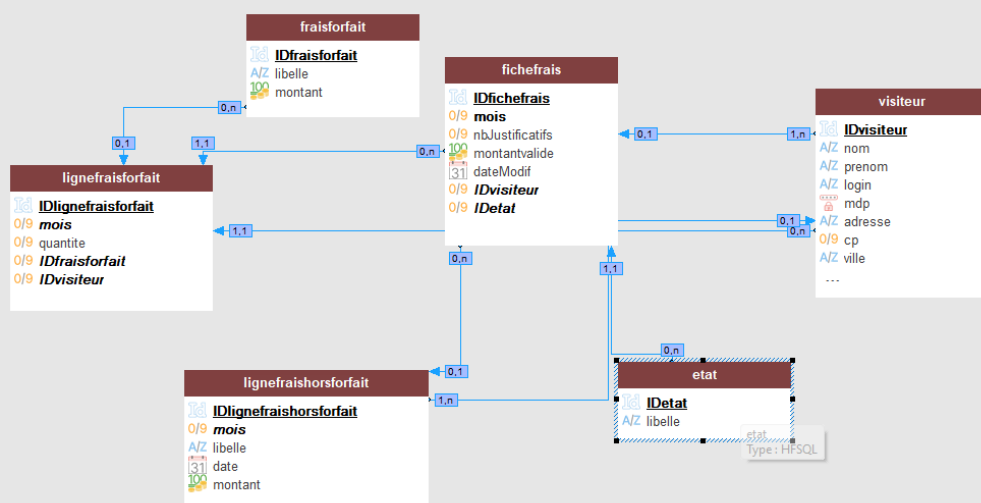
fraisforfait
IDfraisforfait
A/Z libelle
100 montant

fichefrais
IDfichefrais
0/9 mois
0/9 nbJustificatifs
100 montantvalide
31 dateModif
0/9 IDvisiteur
0/9 IDetat

visiteur
IDvisiteur
A/Z nom
A/Z prenom
A/Z login
mdp
A/Z adresse
0/9 cp
A/Z ville
...

lignefraisforfait
IDlignefraisforfait
0/9 mois
0/9 quantite
0/9 IDfraisforfait
0/9 IDvisiteur

lignefraishorsforfait
IDlignefraishorsforfait
0/9 mois
A/Z libelle
31 date
100 montant

etat
IDetat
A/Z libelle

etat
Type : HFSQL

0,n
0,1
1,1
0,n
0,1
1,n
1,1
0,1
0,n
0,n
1,1
0,n
0,1
1,n